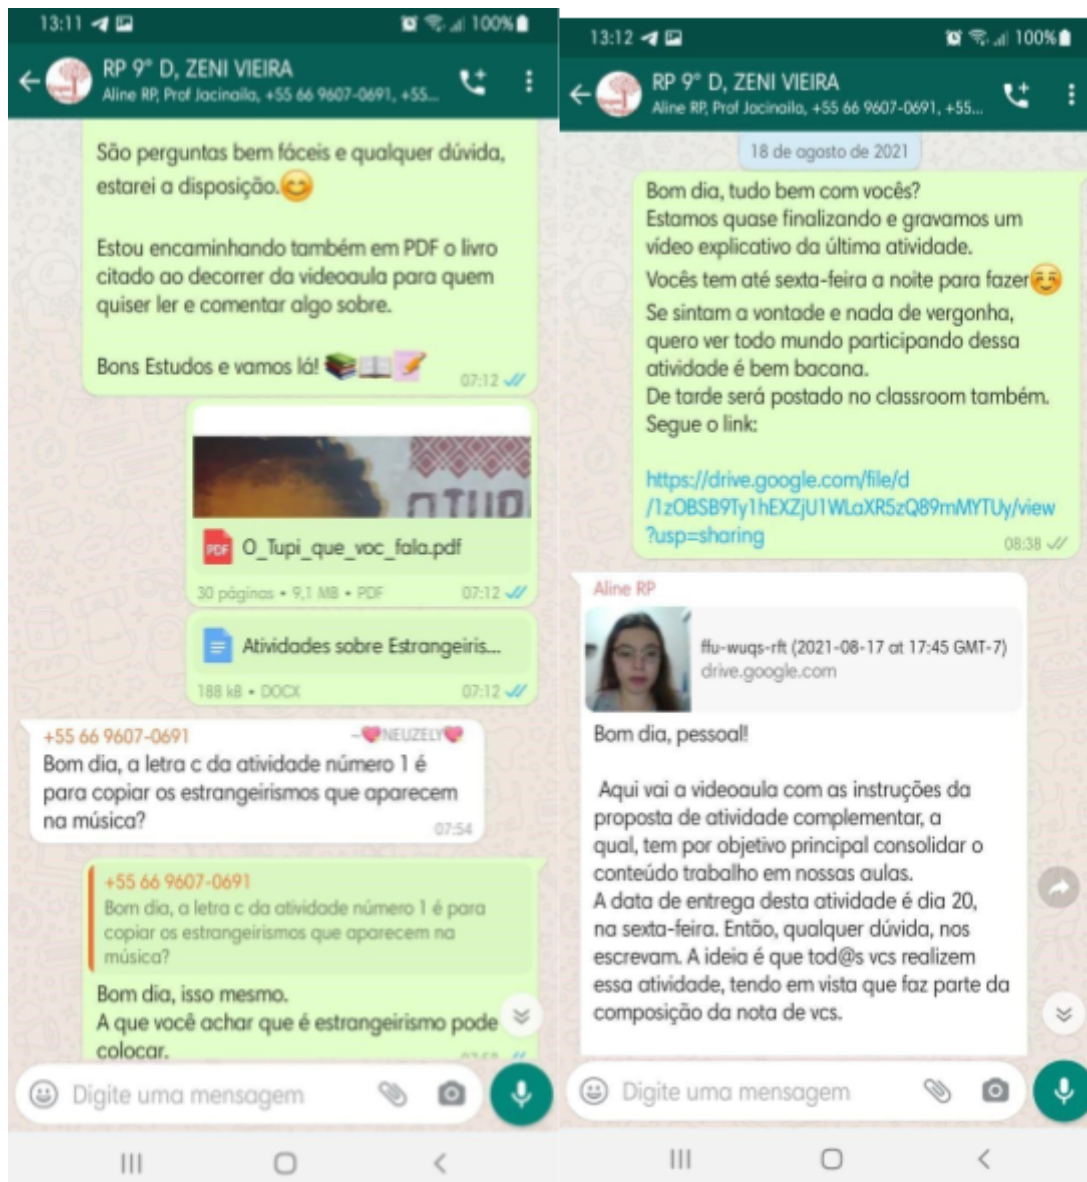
13:11 100%

RP 9° D, ZENI VIEIRA
Aline RP, Prof Jacinaila, +55 66 9607-0691, +55...

São perguntas bem fáceis e qualquer dúvida, estarei a disposição.😊

Estou encaminhando também em PDF o livro citado ao decorrer da videoaula para quem quiser ler e comentar algo sobre.

Bons Estudos e vamos lá! 📚📖📝 07:12

O_Tupi_que_voc_fala.pdf
30 páginas • 9,1 MB • PDF 07:12

Atividades sobre Estrangeiris...
188 kB • DOCX 07:12

+55 66 9607-0691 ~💗NEUZELY💗
Bom dia, a letra c da atividade número 1 é para copiar os estrangeirismos que aparecem na música? 07:54

+55 66 9607-0691
Bom dia, a letra c da atividade número 1 é para copiar os estrangeirismos que aparecem na música?

Bom dia, isso mesmo.
A que você achar que é estrangeirismo pode colocar.

Digite uma mensagem

13:12 100%

RP 9° D, ZENI VIEIRA
Aline RP, Prof Jacinaila, +55 66 9607-0691, +55...

18 de agosto de 2021

Bom dia, tudo bem com vocês?
Estamos quase finalizando e gravamos um vídeo explicativo da última atividade.
Vocês tem até sexta-feira a noite para fazer☺️
Se sintam a vontade e nada de vergonha, quero ver todo mundo participando dessa atividade é bem bacana.
De tarde será postado no classroom também.
Segue o link:

https://drive.google.com/file/d/1zOBSB9Ty1hEXZjU1WLaXR5zQ89mMYTUy/view?usp=sharing 08:38

Aline RP
ffu-wuqs-rft (2021-08-17 at 17:45 GMT-7)
drive.google.com

Bom dia, pessoal!

Aqui vai a videoaula com as instruções da proposta de atividade complementar, a qual, tem por objetivo principal consolidar o conteúdo trabalho em nossas aulas.
A data de entrega desta atividade é dia 20, na sexta-feira. Então, qualquer dúvida, nos escrevam. A ideia é que tod@s vcs realizem essa atividade, tendo em vista que faz parte da composição da nota de vcs.

Digite uma mensagem